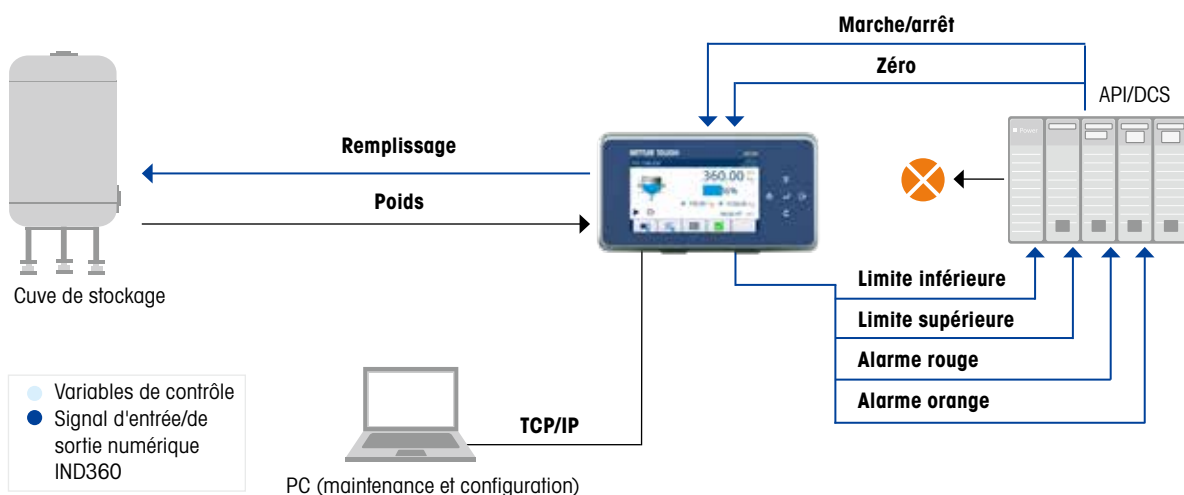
Marche/arrêt

Zéro

API/DCS

Remplissage

Poids

METTLER TOLEDO

360.00

Cuve de stockage

Limite inférieure

Limite supérieure

Alarme rouge

Alarme orange

Variables de contrôle

Signal d'entrée/de sortie numérique IND360

TCP/IP

PC (maintenance et configuration)